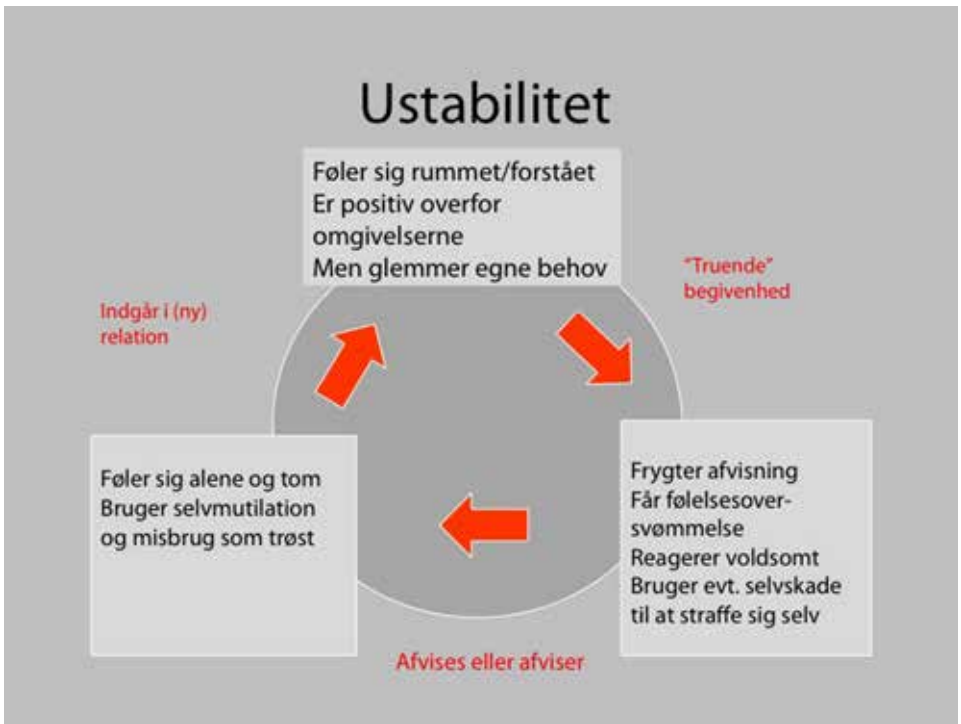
Ustabilitet

Føler sig rummet/forstået
Er positiv overfor omgivelserne
Men glemmer egne behov

"Truende" begivenhed

Frygter afvisning
Får følelsesoversvømmelse
Reagerer voldsomt
Bruger evt. selvskade til at straffe sig selv

Afvises eller afviser

Føler sig alene og tom
Bruger selvmutilation og misbrug som trøst

Indgår i (ny) relation